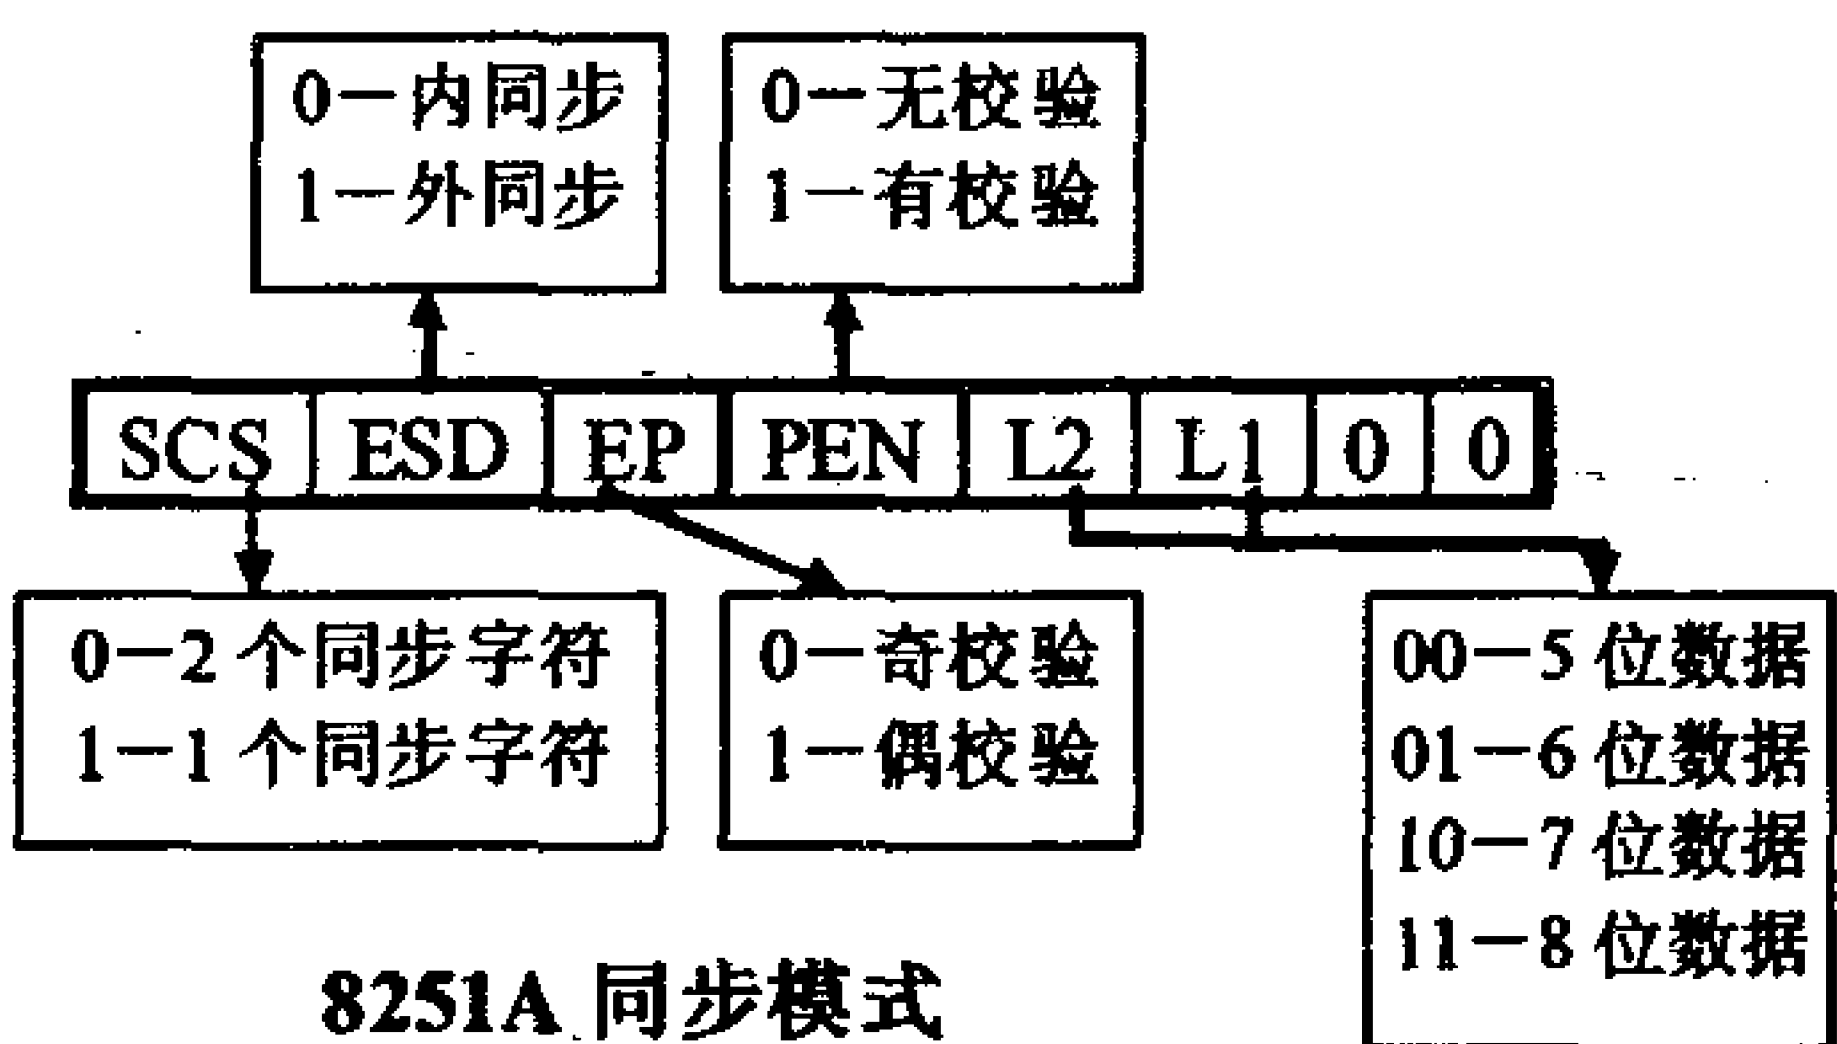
0—内同步
1—外同步

0—无校验
1—有校验

| SCS | ESD | EP | PEN | L2 | L1 | 0 | 0 |
|---|---|---|---|---|---|---|---|

0—2 个同步字符
1—1 个同步字符

0—奇校验
1—偶校验

00—5 位数据
01—6 位数据
10—7 位数据
11—8 位数据

8251A 同步模式